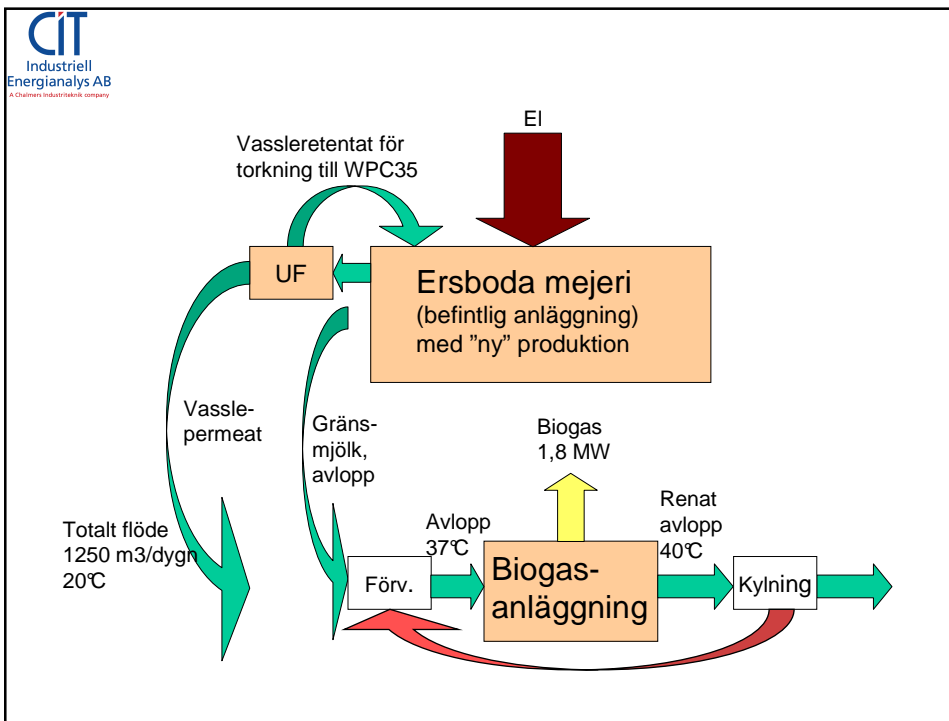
CIT
Industriell Energianalys AB
A Chalmers Industriteknik company

El

Vassleretentat för torkning till WPC35

UF

Ersboda mejeri
(befintlig anläggning)
med "ny" produktion

Vassle-permeat

Gräns-mjölk, avlopp

Biogas
1,8 MW

Totalt flöde
1250 m3/dygn
20℃

Avlopp
37℃

Renat avlopp
40℃

Förv.

Biogas-anläggning

Kylning